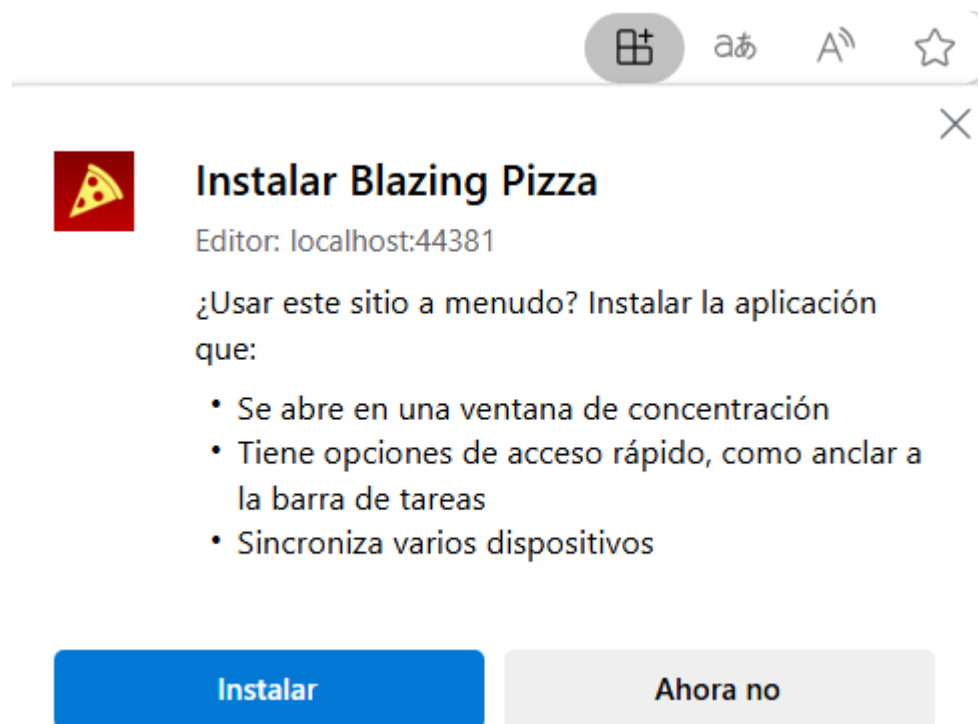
Instalar Blazing Pizza

Editor: localhost:44381

¿Usar este sitio a menudo? Instalar la aplicación que:

• Se abre en una ventana de concentración
• Tiene opciones de acceso rápido, como anclar a la barra de tareas
• Sincroniza varios dispositivos

Instalar

Ahora no